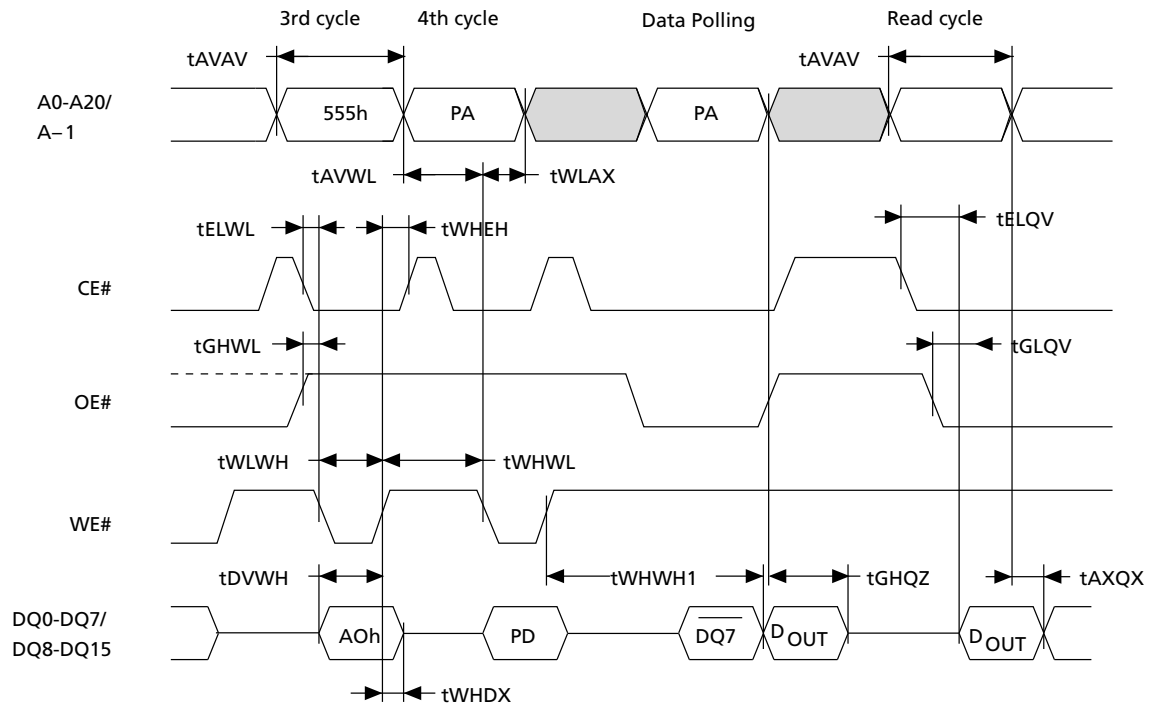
3rd cycle

4th cycle

Data Polling

Read cycle

tAVAV

tAVAV

A0-A20/ A–1

555h

PA

PA

tAVWL

tWLAX

tELWL

tWHEH

tELQV

CE#

tGHWL

tGLQV

OE#

tWLWH

tWHWL

WE#

tDVWH

tWHWH1

tGHZ

tAXQX

DQ0-DQ7/ DQ8-DQ15

AOh

PD

$\overline{DQ7}$

$D_{OUT}$

$D_{OUT}$

tWHDX